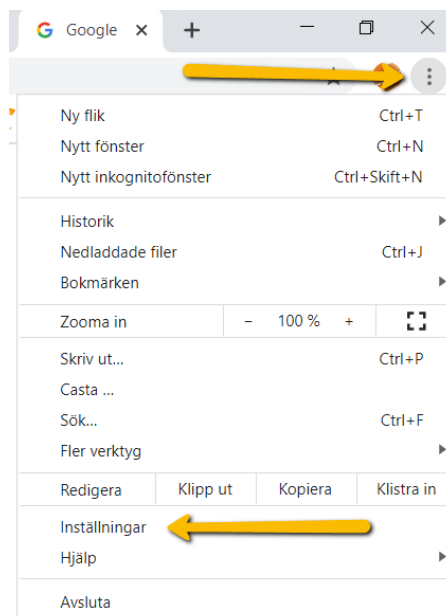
Google ×
+

Ny flik Ctrl+T
Nytt fönster Ctrl+N
Nytt inkognitofönster Ctrl+Skift+N

Historik
Nedladdade filer Ctrl+J
Bokmärken

Zooma in − 100 % +

Skriv ut... Ctrl+P
Casta ...
Sök... Ctrl+F
Fler verktyg

Redigera Klipp ut Kopiera Klistra in

Inställningar
Hjälp

Avsluta